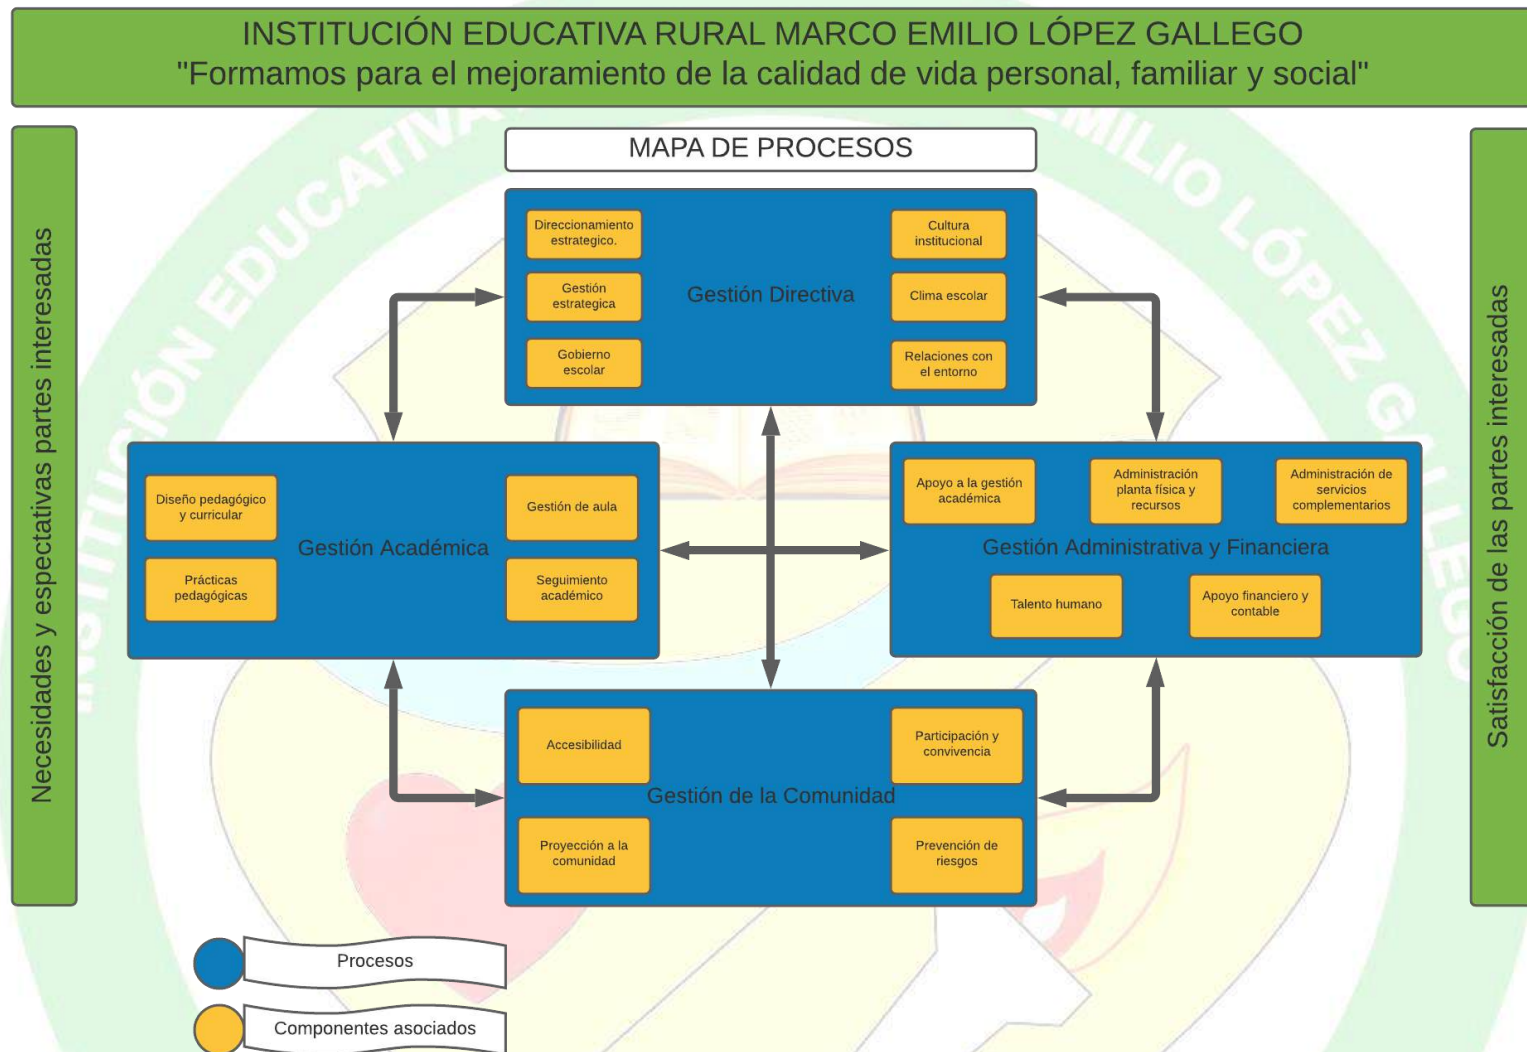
INSTITUCIÓN EDUCATIVA RURAL MARCO EMILIO LÓPEZ GALLEGO
"Formamos para el mejoramiento de la calidad de vida personal, familiar y social"

Necesidades y espectativas partes interesadas

MAPA DE PROCESOS

Direccionamiento estrategico.
Gestión estrategica
Gobierno escolar
Gestión Directiva
Cultura institucional
Clima escolar
Relaciones con el entorno

Diseño pedagógico y curricular
Prácticas pedagógicas
Gestión Académica
Gestión de aula
Seguimiento académico

Apoyo a la gestión académica
Administración planta física y recursos
Administración de servicios complementarios
Gestión Administrativa y Financiera
Talento humano
Apoyo financiero y contable

Accesibilidad
Participación y convivencia
Gestión de la Comunidad
Proyección a la comunidad
Prevención de riesgos

Satisfacción de las partes interesadas

Procesos
Componentes asociados